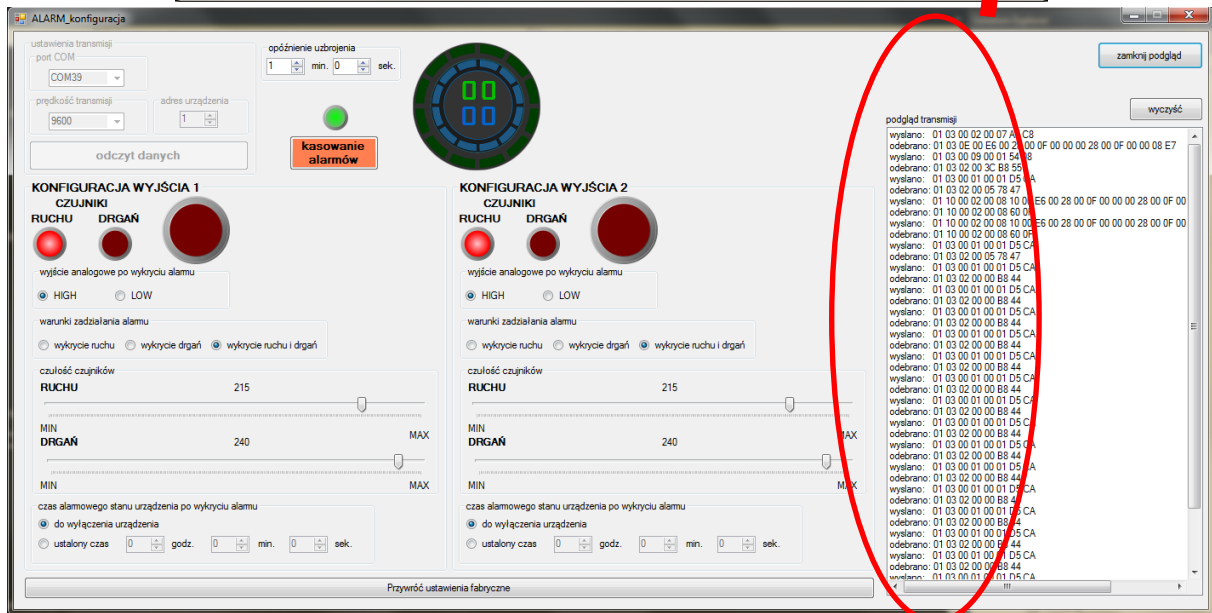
ALARM_konfiguracja

ustawienia transmisji
port COM
COM39
prędkość transmisji
9600
adres urządzenia
1
odczyt danych

opóźnienie uzbrojenia
1 min. 0 sek.

kasowanie alarmów

00
00

zamknij podgląd
wyczyść
podgląd transmisji

wyslano: 01 03 00 02 00 07 A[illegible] C8
odebrano: 01 03 0E 00 E6 00 2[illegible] 00 0F 00 00 00 28 00 0F 00 00 08 E7
wyslano: 01 03 00 09 00 01 54 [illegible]8
odebrano: 01 03 02 00 3C B8 55
wyslano: 01 03 00 01 00 01 D5 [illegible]A
odebrano: 01 03 02 00 05 78 47
wyslano: 01 10 00 02 00 08 10 00 E6 00 28 00 0F 00 00 00 28 00 0F 00
odebrano: 01 10 00 02 00 08 60 0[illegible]
wyslano: 01 10 00 02 00 08 10 00 E6 00 28 00 0F 00 00 00 28 00 0F 00
odebrano: 01 10 00 02 00 08 60 0F
wyslano: 01 03 00 01 00 01 D5 CA
odebrano: 01 03 02 00 05 78 47
wyslano: 01 03 00 01 00 01 D5 CA
odebrano: 01 03 02 00 00 B8 44
wyslano: 01 03 00 01 00 01 D5 CA
odebrano: 01 03 02 00 00 B8 44
wyslano: 01 03 00 01 00 01 D5 CA
odebrano: 01 03 02 00 00 B8 44
wyslano: 01 03 00 01 00 01 D5 CA
odebrano: 01 03 02 00 00 B8 44
wyslano: 01 03 00 01 00 01 D5 CA
odebrano: 01 03 02 00 00 B8 44
wyslano: 01 03 00 01 00 01 D5 CA
odebrano: 01 03 02 00 00 B8 44
wyslano: 01 03 00 01 00 01 D5 CA
odebrano: 01 03 02 00 00 B8 44
wyslano: 01 03 00 01 00 01 D5 CA
odebrano: 01 03 02 00 00 B8 44
wyslano: 01 03 00 01 00 01 D5 CA
odebrano: 01 03 02 00 00 B8 44
wyslano: 01 03 00 01 00 01 D5 CA
odebrano: 01 03 02 00 00 B8 44
wyslano: 01 03 00 01 00 01 D5 CA
odebrano: 01 03 02 00 00 B8 44
wyslano: 01 03 00 01 00 01 D5 CA
odebrano: 01 03 02 00 00 B8 44
wyslano: 01 03 00 01 00 01 D5 CA
odebrano: 01 03 02 00 00 B8 44
wyslano: 01 03 00 01 00 01 D5 CA
odebrano: 01 03 02 00 00 B8 44
wyslano: 01 03 00 01 00 01 D5 CA

KONFIGURACJA WYJŚCIA 1
CZUJNIKI
RUCHU DRGAŃ
wyjście analogowe po wykryciu alarmu
HIGH LOW
warunki zadziałania alarmu
wykrycie ruchu wykrycie drgań wykrycie ruchu i drgań
czułość czujników
RUCHU 215
MIN MAX
DRGAŃ 240
MIN MAX
czas alarmowego stanu urządzenia po wykryciu alarmu
do wyłączenia urządzenia
ustalony czas 0 godz. 0 min. 0 sek.

KONFIGURACJA WYJŚCIA 2
CZUJNIKI
RUCHU DRGAŃ
wyjście analogowe po wykryciu alarmu
HIGH LOW
warunki zadziałania alarmu
wykrycie ruchu wykrycie drgań wykrycie ruchu i drgań
czułość czujników
RUCHU 215
MIN MAX
DRGAŃ 240
MIN MAX
czas alarmowego stanu urządzenia po wykryciu alarmu
do wyłączenia urządzenia
ustalony czas 0 godz. 0 min. 0 sek.

Przywróć ustawienia fabryczne